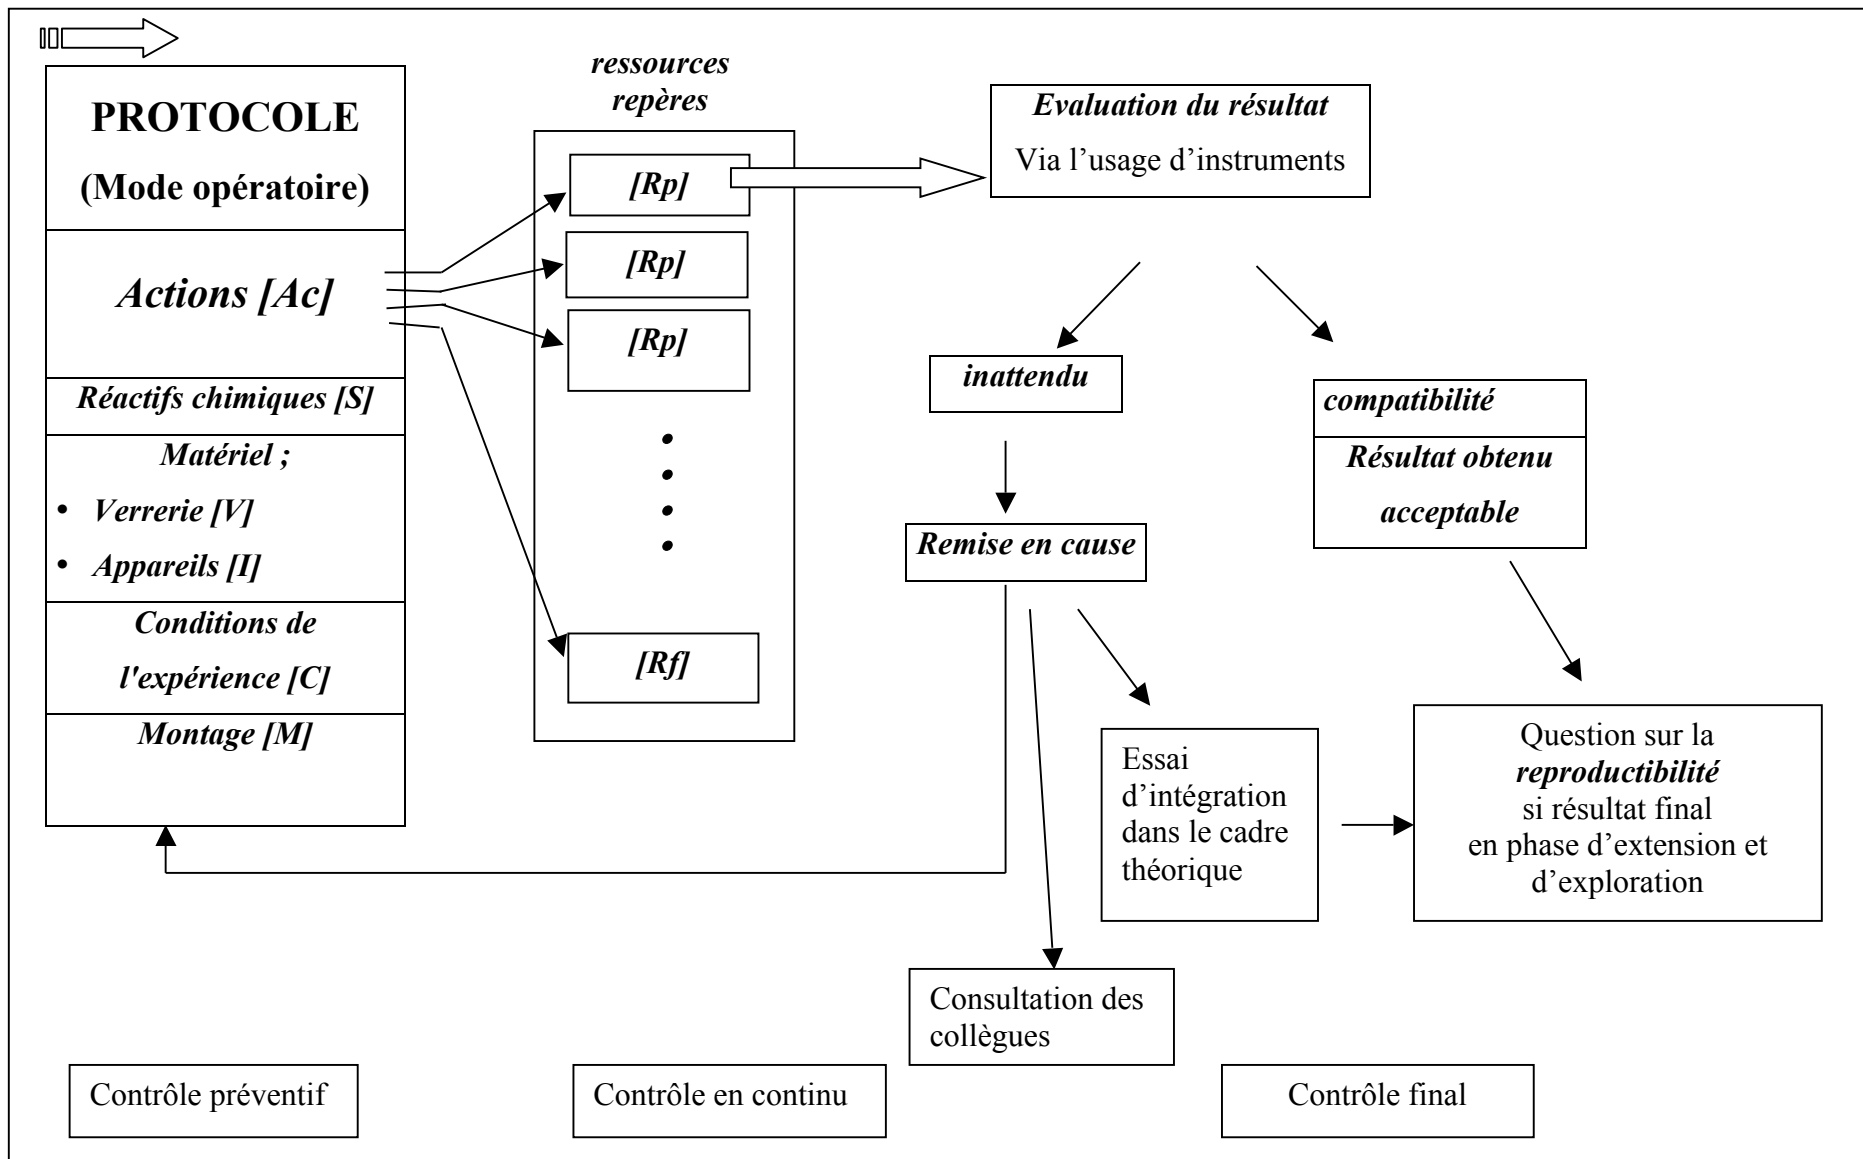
PROTOCOLE

(Mode opératoire)

Actions [Ac]

Réactifs chimiques [S]

Matériel ;

• Verrerie [V]
• Appareils [I]

Conditions de l'expérience [C]

Montage [M]

ressources repères

[Rp]

[Rp]

[Rp]

[Rf]

Evaluation du résultat
Via l'usage d'instruments

inattendu

Remise en cause

compatibilité

Résultat obtenu acceptable

Essai d'intégration dans le cadre théorique

Question sur la *reproductibilité* si résultat final en phase d'extension et d'exploration

Consultation des collègues

Contrôle préventif

Contrôle en continu

Contrôle final